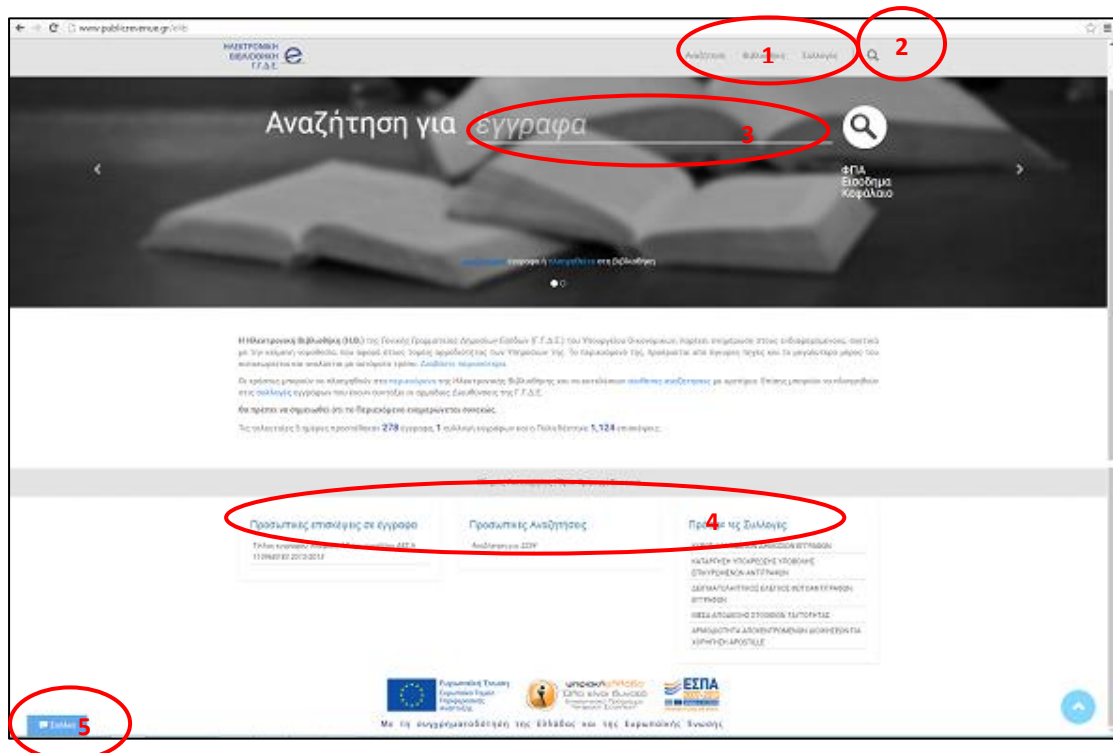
www.publicrevenue.gr/elib

ΗΛΕΚΤΡΟΝΙΚΗ ΒΙΒΛΙΟΘΗΚΗ Γ.Γ.Δ.Ε. e

Αναζήτηση Βιβλιοθήκη Συλλογές

1

2

Αναζήτηση για έγγραφα

3

ΦΠΑ
Εισόδημα
Κεφάλαιο

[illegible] έγγραφα ή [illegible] στη βιβλιοθήκη

Η Ηλεκτρονική Βιβλιοθήκη (Η.Β.) της Γενικής Γραμματείας Δημοσίων Εσόδων (Γ.Γ.Δ.Ε.) του Υπουργείου Οικονομικών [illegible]

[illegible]

Θα πρέπει να σημειωθεί ότι το Περιεχόμενο ενημερώνεται συνεχώς.

Τις τελευταίες 5 ημέρες προστέθηκαν 278 έγγραφα, 1 συλλογή εγγράφων και οι Πολλ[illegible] 5,124 επισκέψεις.

Προσωπικές επισκέψεις σε έγγραφο

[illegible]

Προσωπικές Αναζητήσεις

Αναζήτηση για ΣΣΥ

4

Πρ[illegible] τις Συλλογές

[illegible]

ΚΑΤΑΡΓΗΣΗ ΥΠΟΧΡΕΩΣΗΣ ΥΠΟΒΟΛΗΣ ΕΠΙΚΥΡΩΜΕΝΩΝ ΑΝΤΙΓΡΑΦΩΝ

ΔΕΙΓΜΑΤΟΛΗΠΤΙΚΟΣ ΕΛΕΓΧΟΣ ΦΩΤΟΑΝΤΙΓΡΑΦΩΝ ΕΓΓΡΑΦΩΝ

ΜΕΣΑ ΑΠΟΔΕΙΞΗΣ ΣΤΟΙΧΕΙΩΝ ΤΑΥΤΟΤΗΤΑΣ

ΑΡΜΟΔΙΟΤΗΤΑ ΑΠΟΚΕΝΤΡΩΜΕΝΩΝ ΔΙΟΙΚΗΣΕΩΝ ΓΙΑ ΧΟΡΗΓΗΣΗ APOSTILLE

Ευρωπαϊκή Ένωση
Ευρωπαϊκό Ταμείο Περιφερειακής Ανάπτυξης

ψηφιακή ελλάδα
Όπου είναι δυνατό

ΕΣΠΑ

Με τη συγχρηματοδότηση της Ελλάδας και της Ευρωπαϊκής Ένωσης

Σχόλιο 5